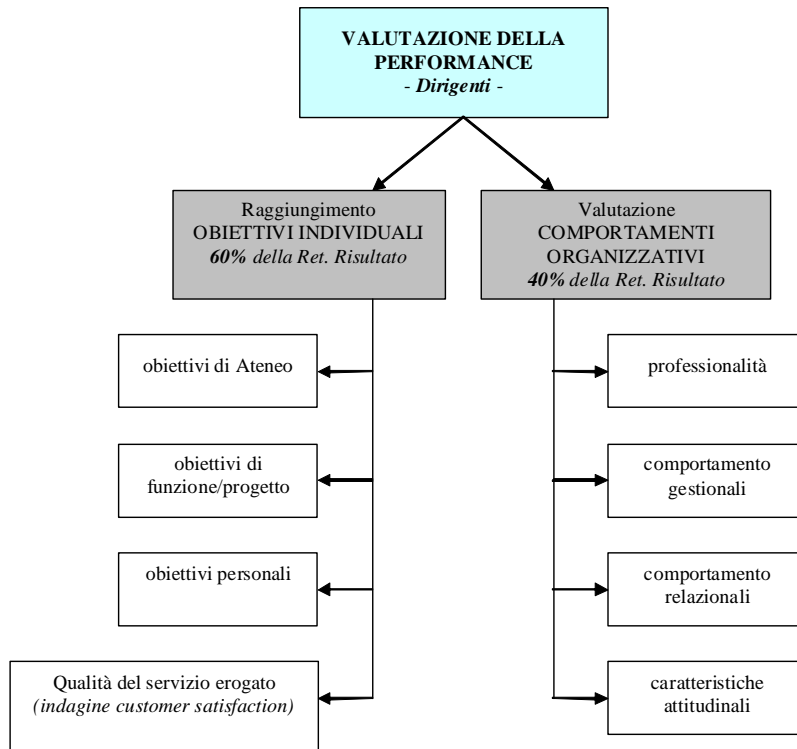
VALUTAZIONE DELLA PERFORMANCE
*- Dirigenti -*

Raggiungimento
OBIETTIVI INDIVIDUALI
*60% della Ret. Risultato*

Valutazione
COMPORTAMENTI ORGANIZZATIVI
*40% della Ret. Risultato*

obiettivi di Ateneo

obiettivi di funzione/progetto

obiettivi personali

Qualità del servizio erogato
*(indagine customer satisfaction)*

professionalità

comportamento gestionali

comportamento relazionali

caratteristiche attitudinali